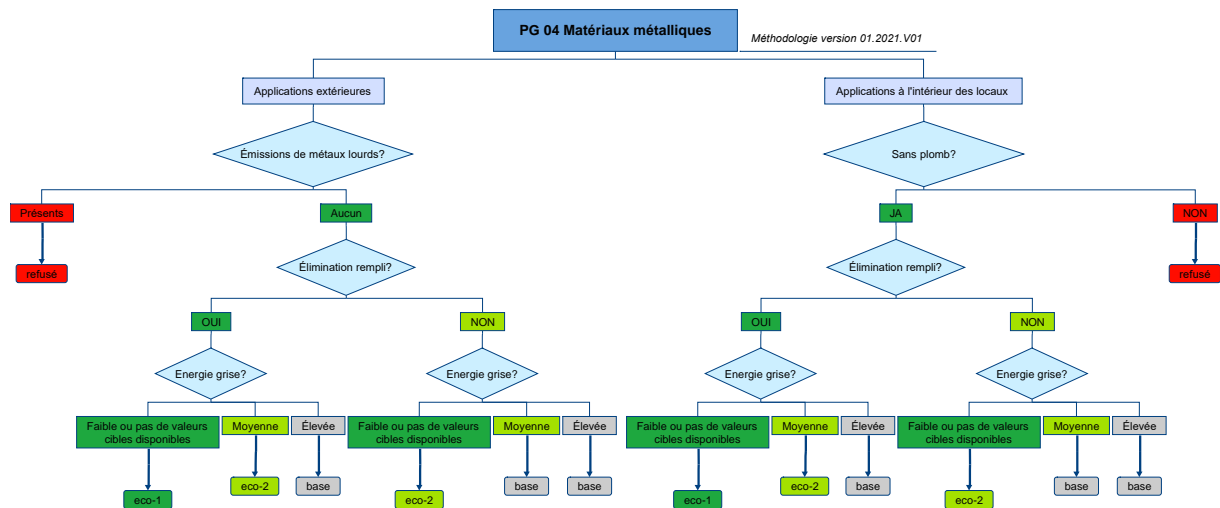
PG 04 Matériaux métalliques

Méthodologie version 01.2021.V01

Applications extérieures

Applications à l'intérieur des locaux

Émissions de métaux lourds?

Sans plomb?

Présents

Aucun

JA

NON

refusé

refusé

Élimination rempli?

Élimination rempli?

OUI

NON

OUI

NON

Energie grise?

Energie grise?

Energie grise?

Energie grise?

Faible ou pas de valeurs cibles disponibles

Moyenne

Élevée

Faible ou pas de valeurs cibles disponibles

Moyenne

Élevée

Faible ou pas de valeurs cibles disponibles

Moyenne

Élevée

Faible ou pas de valeurs cibles disponibles

Moyenne

Élevée

eco-1

eco-2

base

eco-2

base

base

eco-1

eco-2

base

eco-2

base

base